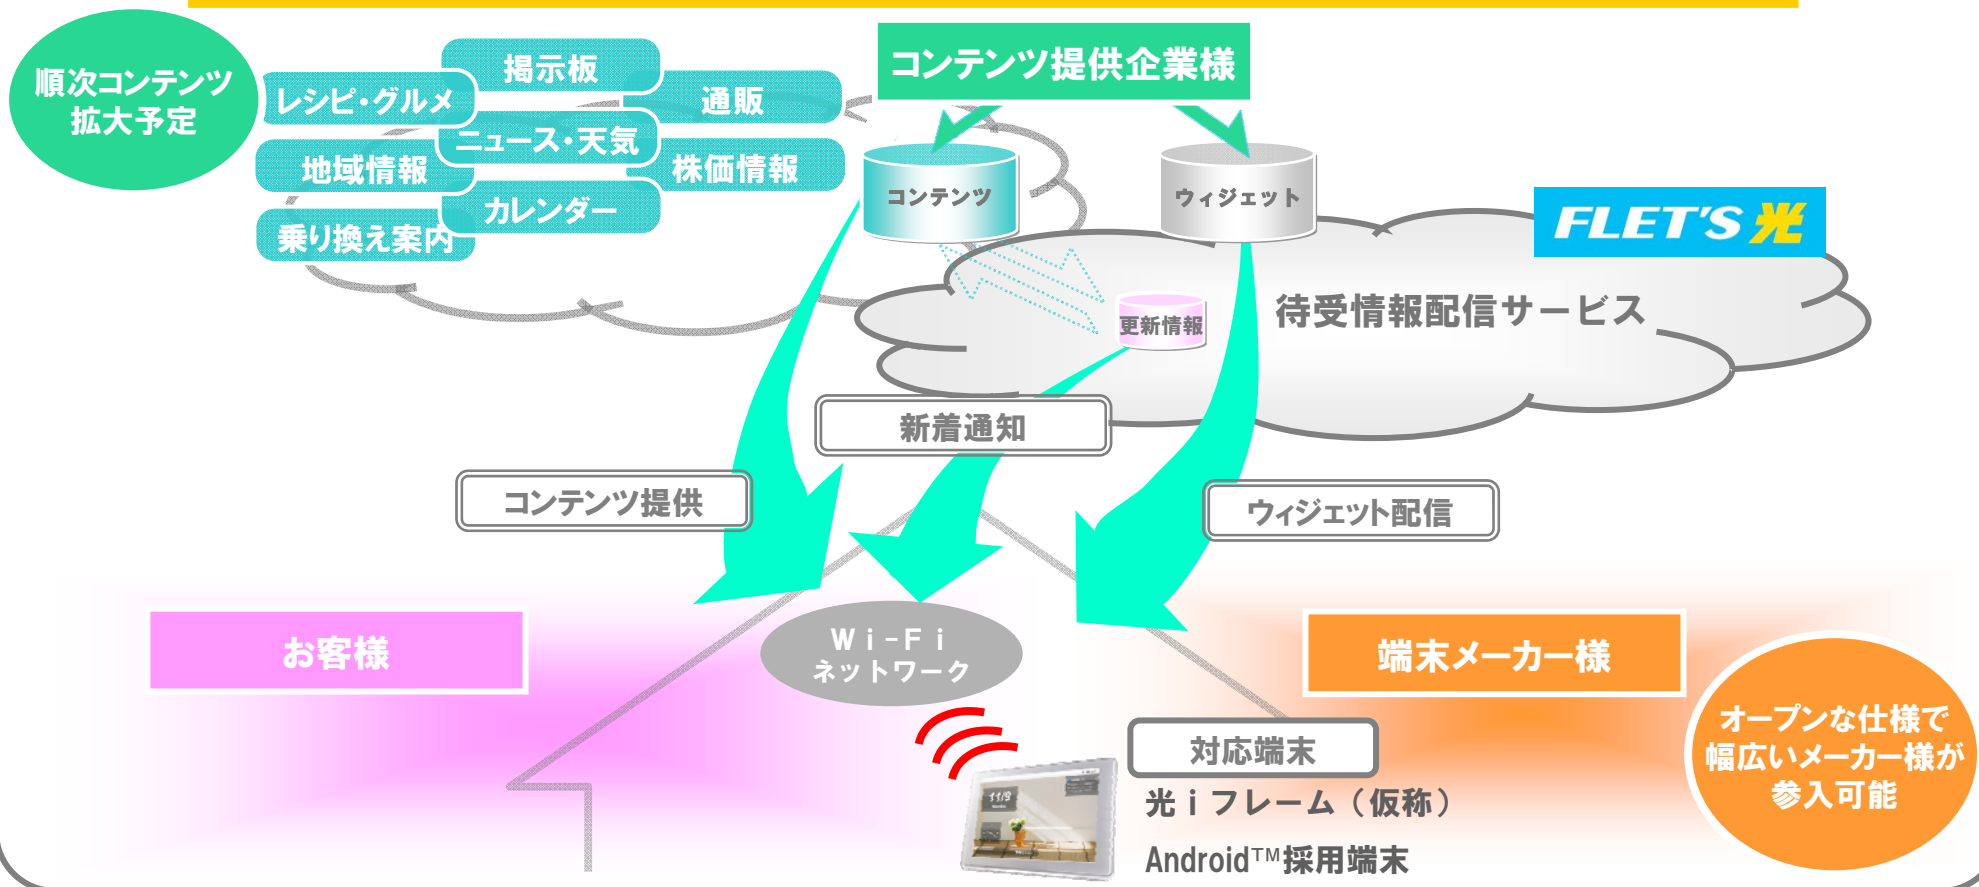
順次コンテンツ拡大予定

掲示板
レシピ・グルメ
通販
ニュース・天気
地域情報
株価情報
カレンダー
乗り換え案内

コンテンツ提供企業様

コンテンツ
ウィジェット

FLET'S 光

更新情報

待受情報配信サービス

新着通知

コンテンツ提供

ウィジェット配信

お客様

Wi-Fi
ネットワーク

端末メーカー様

対応端末

光 i フレーム（仮称）

Android™採用端末

オープンな仕様で幅広いメーカー様が参入可能

11/9